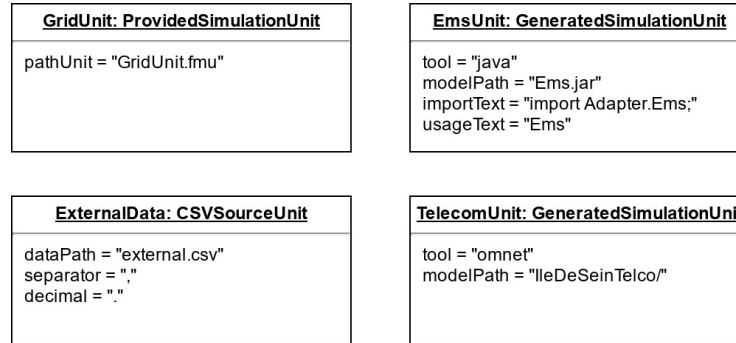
GridUnit: ProvidedSimulationUnit

pathUnit = "GridUnit.fmu"

EmsUnit: GeneratedSimulationUnit

tool = "java"
modelPath = "Ems.jar"
importText = "import Adapter.Ems;"
usageText = "Ems"

ExternalData: CSVSourceUnit

dataPath = "external.csv"
separator = ","
decimal = "."

TelecomUnit: GeneratedSimulationUni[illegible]

tool = "omnet"
modelPath = "IleDeSeinTelco/"